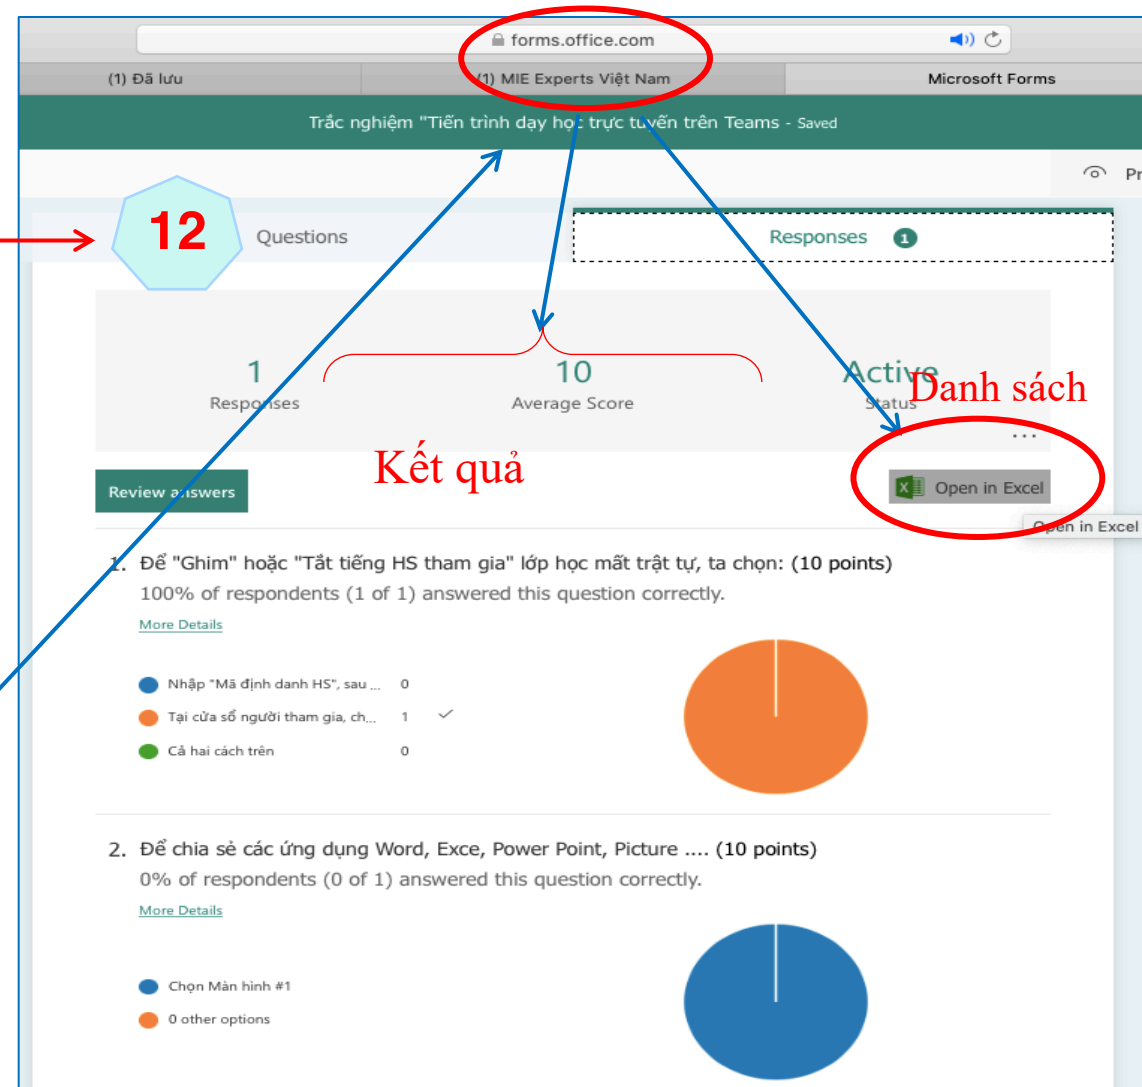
forms.office.com

(1) Đã lưu

(1) MIE Experts Việt Nam

Microsoft Forms

Trắc nghiệm "Tiến trình dạy học trực tuyến trên Teams - Saved

Pr

12

Questions

Responses 1

1
Responses

10
Average Score

Active
Status

Danh sách

...

Kết quả

Review answers

Open in Excel

Open in Excel

1. Để "Ghim" hoặc "Tắt tiếng HS tham gia" lớp học mất trật tự, ta chọn: (10 points)
100% of respondents (1 of 1) answered this question correctly.

More Details

Nhập "Mã định danh HS", sau ... 0
Tại cửa sổ người tham gia, ch... 1
Cả hai cách trên 0

2. Để chia sẻ các ứng dụng Word, Exce, Power Point, Picture .... (10 points)
0% of respondents (0 of 1) answered this question correctly.

More Details

Chọn Màn hình #1
0 other options